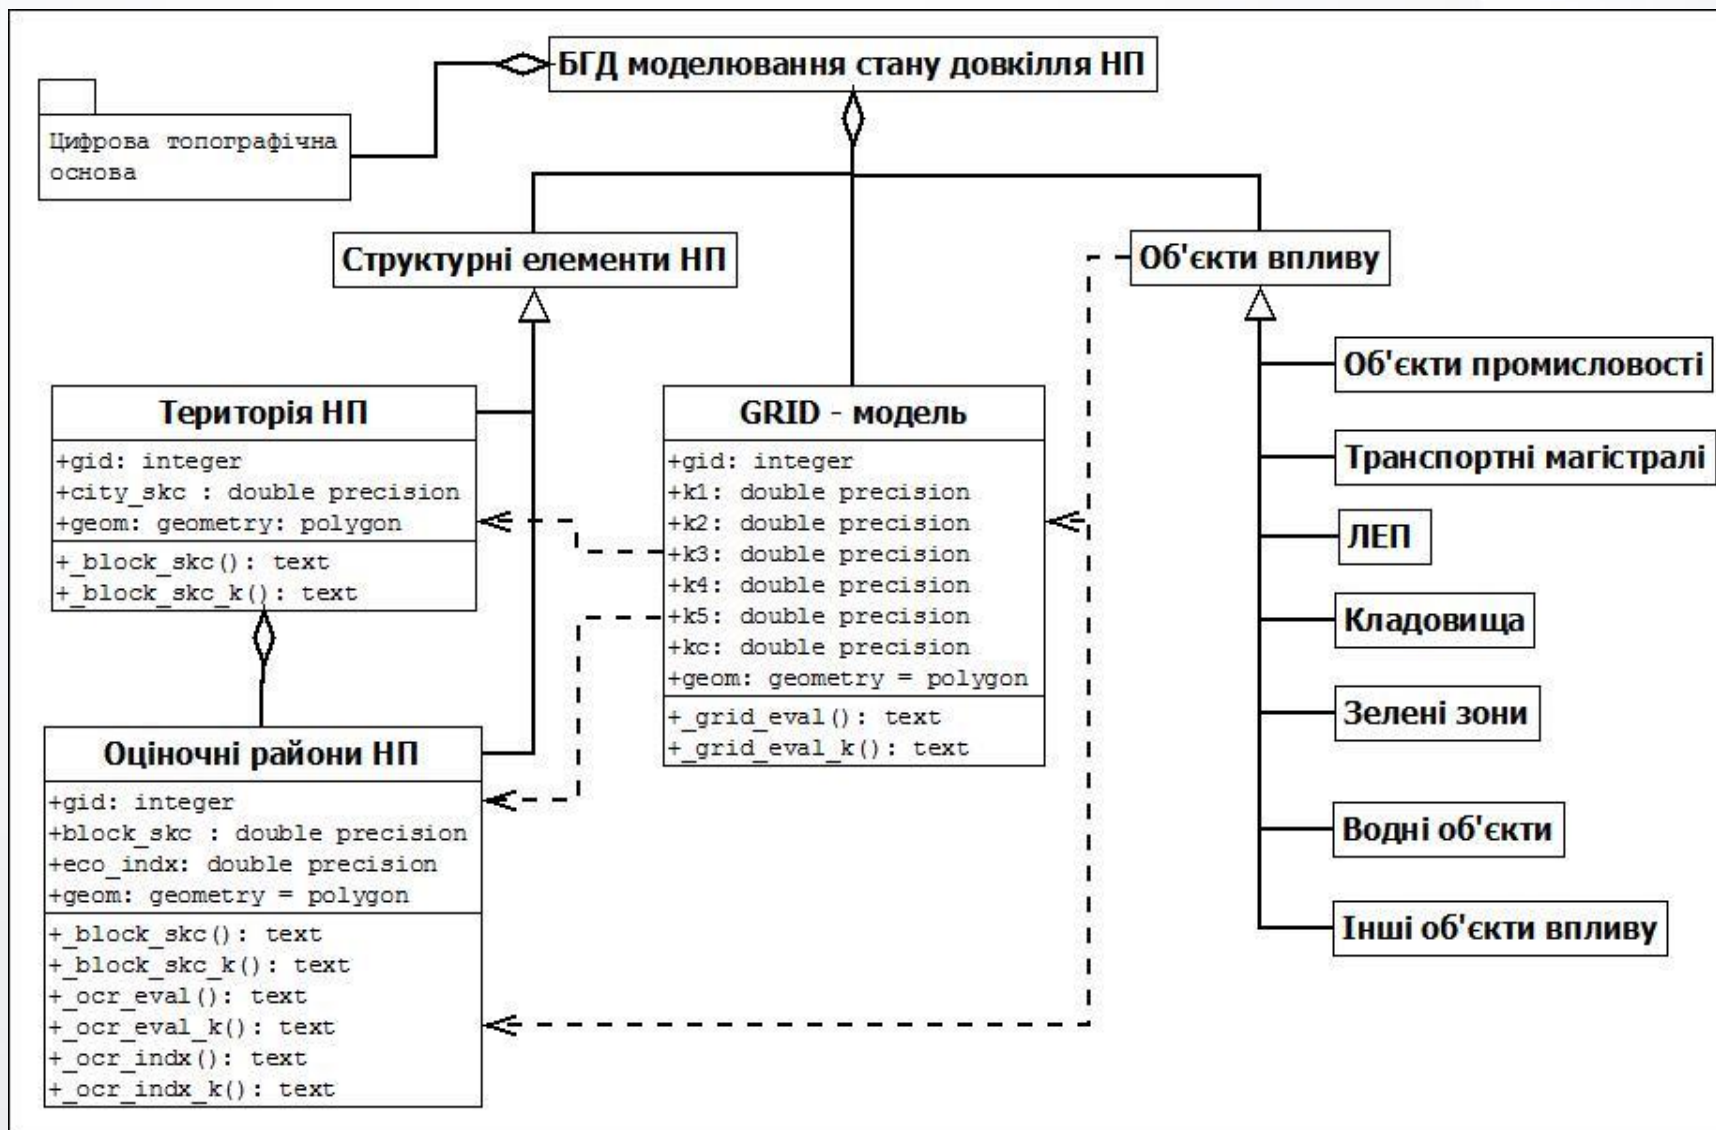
БГД моделювання стану довкілля НП

Цифрова топографічна основа

Структурні елементи НП

Об'єкти впливу

Територія НП
+gid: integer
+city_skc : double precision
+geom: geometry: polygon
+_block_skc(): text
+_block_skc_k(): text

GRID - модель
+gid: integer
+k1: double precision
+k2: double precision
+k3: double precision
+k4: double precision
+k5: double precision
+kc: double precision
+geom: geometry = polygon
+_grid_eval(): text
+_grid_eval_k(): text

Об'єкти промисловості

Транспортні магістралі

ЛЕП

Кладовища

Зелені зони

Водні об'єкти

Інші об'єкти впливу

Оціночні райони НП
+gid: integer
+block_skc : double precision
+eco_indx: double precision
+geom: geometry = polygon
+_block_skc(): text
+_block_skc_k(): text
+_ocr_eval(): text
+_ocr_eval_k(): text
+_ocr_indx(): text
+_ocr_indx_k(): text